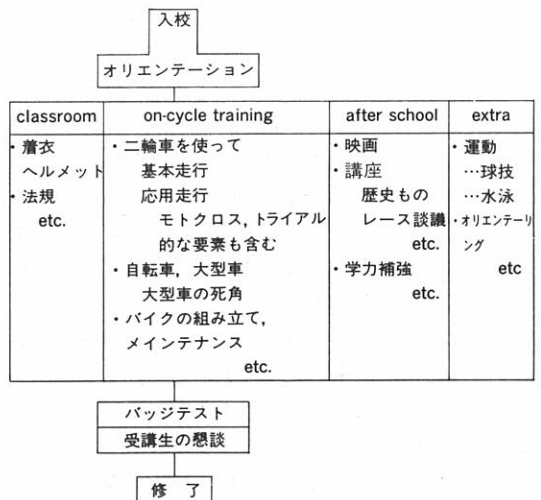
入校

オリエンテーション

| classroom | on-cycle training | after school | extra |
|---|---|---|---|
| ・着衣 ヘルメット ・法規 etc. | ・二輪車を使って 基本走行 応用走行 モトクロス，トライアル的な要素も含む ・自転車，大型車 大型車の死角 ・バイクの組み立て，メインテナンス etc. | ・映画 ・講座 歴史もの レース談議 etc. ・学力補強 etc. | ・運動 …球技 …水泳 ・オリエンテーリング etc |

バッジテスト

受講生の懇談

修　了